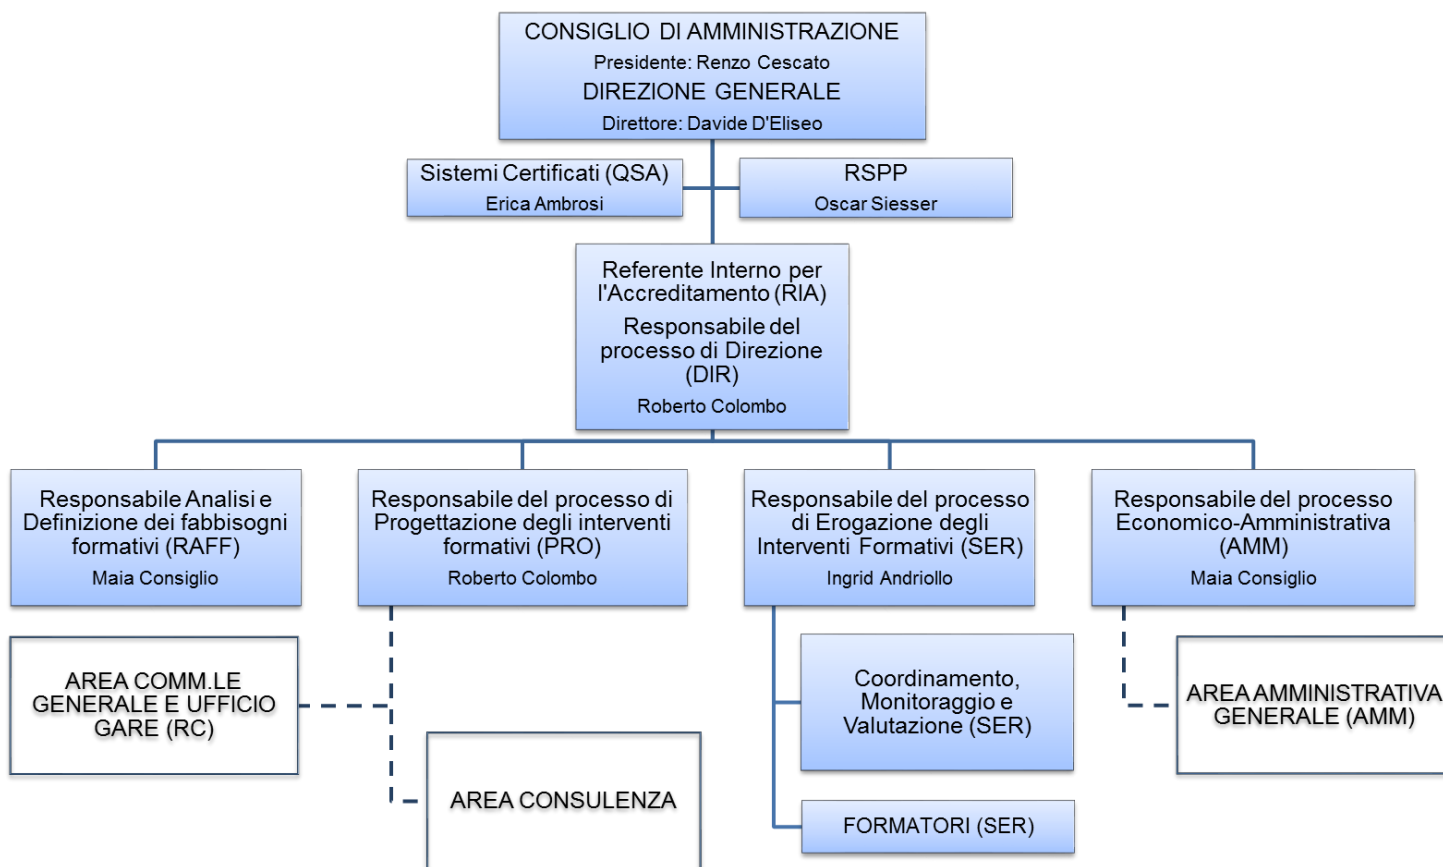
CONSIGLIO DI AMMINISTRAZIONE
Presidente: Renzo Cescato
DIREZIONE GENERALE
Direttore: Davide D'Eliseo

Sistemi Certificati (QSA)
Erica Ambrosi

RSPP
Oscar Siesser

Referente Interno per l'Accreditamento (RIA)
Responsabile del processo di Direzione (DIR)
Roberto Colombo

Responsabile Analisi e Definizione dei fabbisogni formativi (RAFF)
Maia Consiglio

Responsabile del processo di Progettazione degli interventi formativi (PRO)
Roberto Colombo

Responsabile del processo di Erogazione degli Interventi Formativi (SER)
Ingrid Andriollo

Responsabile del processo Economico-Amministrativa (AMM)
Maia Consiglio

AREA COMM.LE GENERALE E UFFICIO GARE (RC)

AREA CONSULENZA

Coordinamento, Monitoraggio e Valutazione (SER)

FORMATORI (SER)

AREA AMMINISTRATIVA GENERALE (AMM)